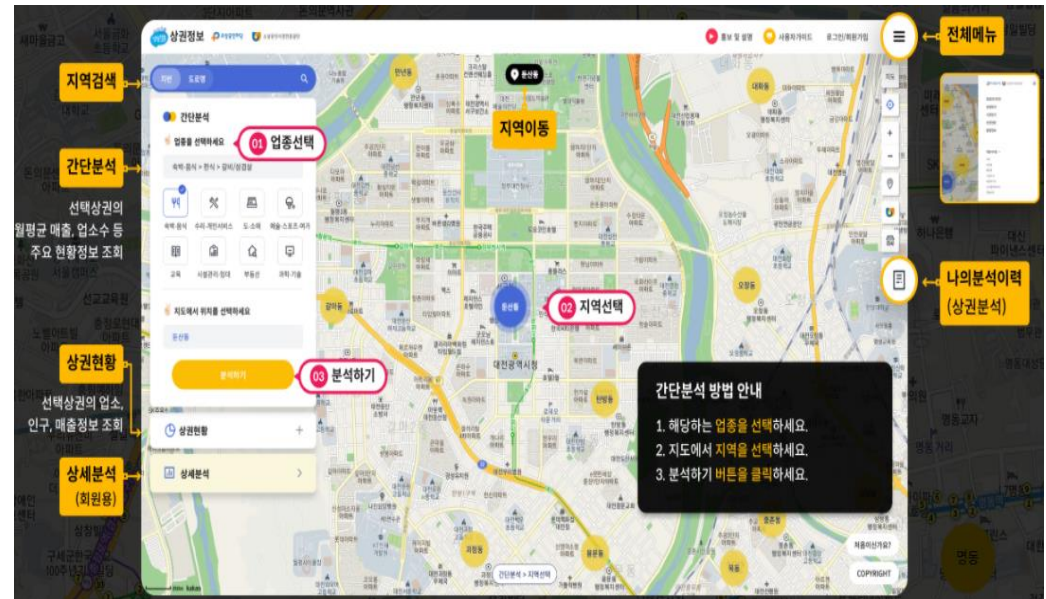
상권정보

홍보 및 설명
사용자가이드
로그인/회원가입

전체메뉴

지역검색

지번 도로명

간단분석

간단분석

업종을 선택하세요

01 업종선택

숙박·음식 > 한식 > 갈비/삼겹살

숙박·음식
수리·개인서비스
도·소매
예술·스포츠·여가
교육
시설관리·임대
부동산
과학·기술

선택상권의 월평균 매출, 업소수 등 주요 현황정보 조회

지도에서 위치를 선택하세요

둔산동

분석하기

03 분석하기

상권현황

선택상권의 업소, 인구, 매출정보 조회

상권현황

상세분석

상세분석 (회원용)

지역이동

둔산동

02 지역선택

대전광역시청

나의분석이력 (상권분석)

간단분석 방법 안내

1. 해당하는 업종을 선택하세요.
2. 지도에서 지역을 선택하세요.
3. 분석하기 버튼을 클릭하세요.

간단분석 > 지역선택

처음이신가요?

COPYRIGHT

명동